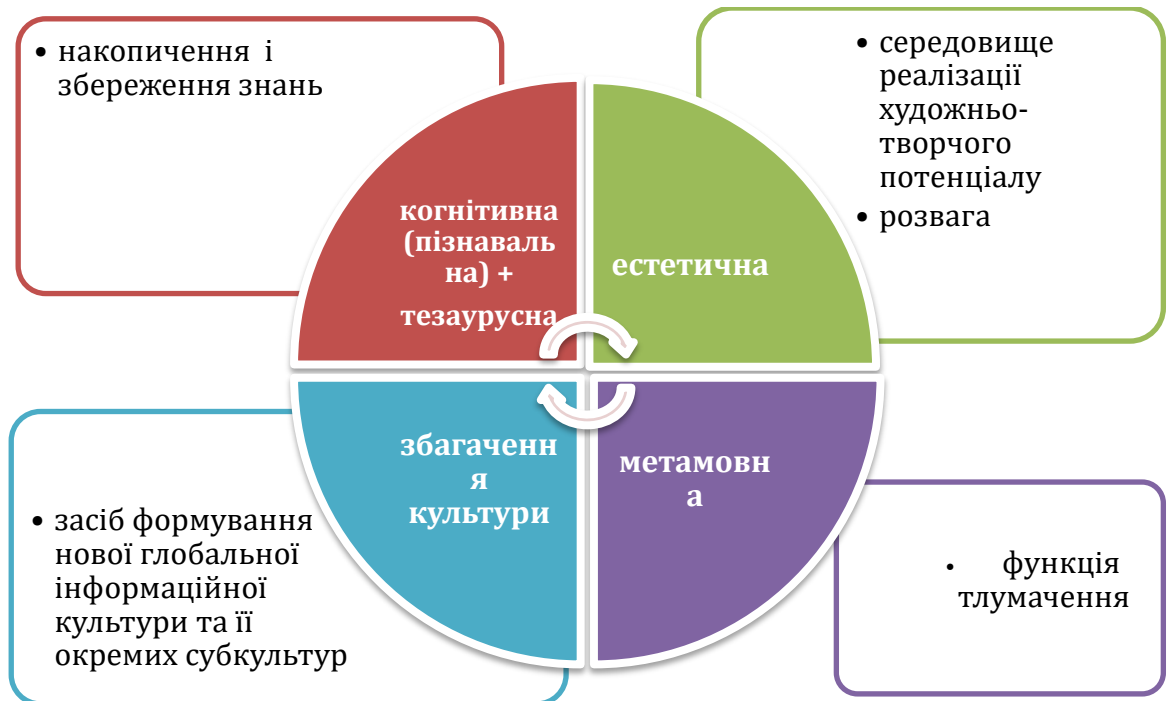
• накопичення і збереження знань

когнітивна (пізнаваль на) + тезаурусна

естетична

• середовище реалізації художньо-творчого потенціалу
• розвага

• засіб формування нової глобальної інформаційної культури та її окремих субкультур

збагаченн я культури

метамовн а

• функція тлумачення